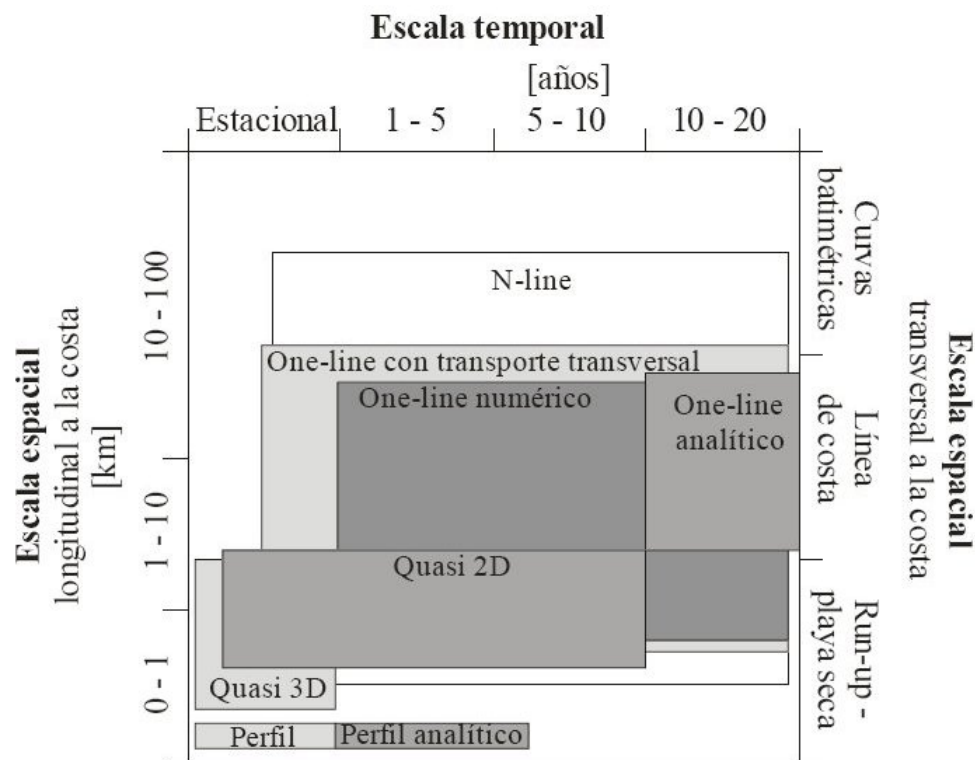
Escala temporal

[años]

Estacional 1 - 5 5 - 10 10 - 20

Escala espacial
longitudinal a la costa
[km]

10 - 100
1 - 10
0 - 1

Escala espacial
transversal a la costa

Curvas batimétricas
Línea de costa
Run-up - playa seca

N-line
One-line con transporte transversal
One-line numérico
One-line analítico
Quasi 2D
Quasi 3D
Perfil
Perfil analítico